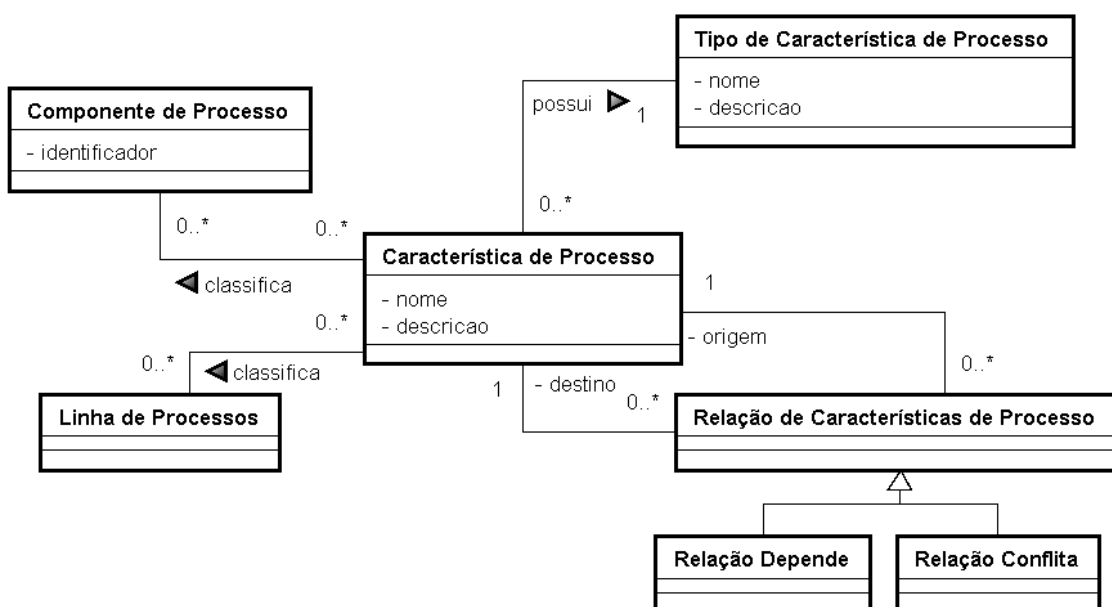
Tipo de Característica de Processo
- nome
- descricao

possui 1

Componente de Processo
- identificador

0..*

0..*

0..*

Característica de Processo
- nome
- descricao

classifica

1

0..*

- origem

0..*

classifica

0..*

1

- destino

0..*

Linha de Processos

Relação de Características de Processo

Relação Depende

Relação Conflita